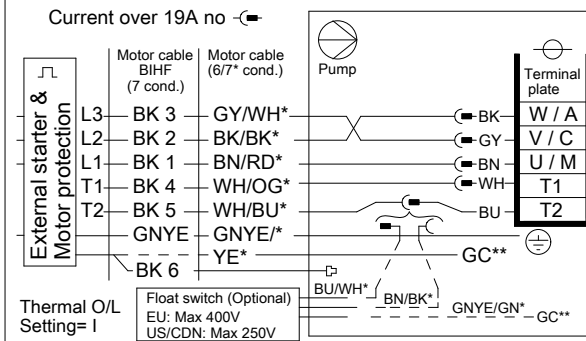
Current over 19A no

External starter & Motor protection

| | Motor cable BIHF (7 cond.) | Motor cable (6/7* cond.) |
|---|---|---|
| L3 | BK 3 | GY/WH* |
| L2 | BK 2 | BK/BK* |
| L1 | BK 1 | BN/RD* |
| T1 | BK 4 | WH/OG* |
| T2 | BK 5 | WH/BU* |
| | GNYE | GNYE/* |
| | | YE* |
| | BK 6 | |

Pump

Terminal plate

BK W / A
GY V / C
BN U / M
WH T1
BU T2

GC**

BU/WH*
BN/BK*
GNYE/GN*
GC**

Thermal O/L Setting= I

Float switch (Optional)
EU: Max 400V
US/CDN: Max 250V